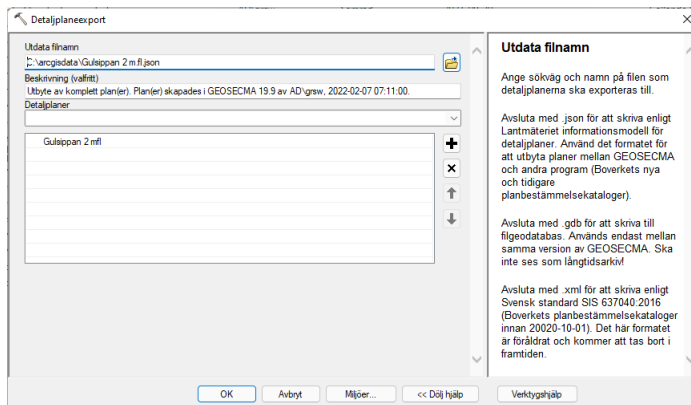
Detaljplaneexport

Utdata filnamn
C:\arcgisdata\Gulsippan 2 m.fl.json
Beskrivning (valfritt)
Utbyte av komplett plan(er). Plan(er) skapades i GEOSECMA 19.9 av AD\grsw, 2022-02-07 07:11:00.
Detaljplaner

Gulsippan 2 mfl

Utdata filnamn

Ange sökväg och namn på filen som detaljplanerna ska exporteras till.

Avsluta med .json för att skriva enligt Lantmäteriet informationsmodell för detaljplaner. Använd det formatet för att utbyta planer mellan GEOSECMA och andra program (Boverkets nya och tidigare planbestämmelsekataloger).

Avsluta med .gdb för att skriva till filgeodatabas. Används endast mellan samma version av GEOSECMA. Ska inte ses som långtidsarkiv!

Avsluta med .xml för att skriva enligt Svensk standard SIS 637040:2016 (Boverkets planbestämmelsekataloger innan 20020-10-01). Det här formatet är föråldrat och kommer att tas bort i framtiden.

OK | Avbryt | Miljöer... | << Dölj hjälp | Verktygshjälp